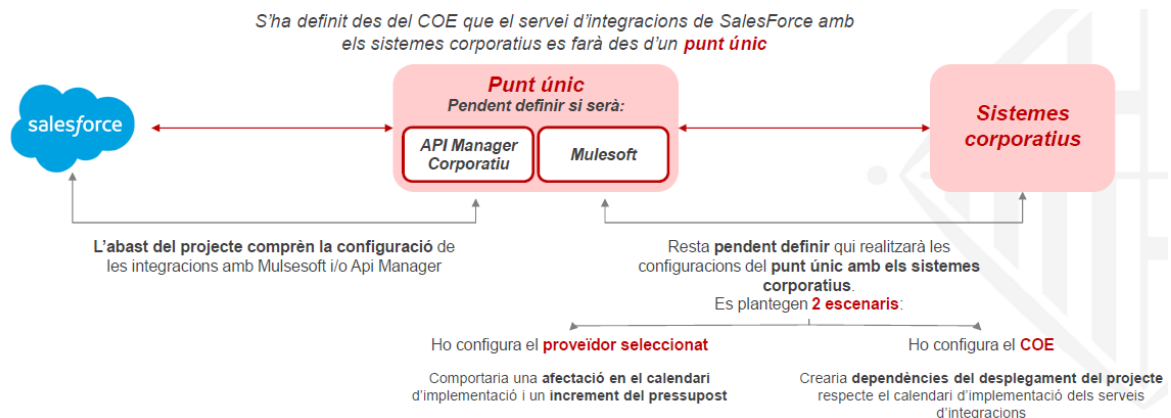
S'ha definit des del COE que el servei d'integracions de SalesForce amb els sistemes corporatius es farà des d'un **punt únic**

salesforce

Punt únic
Pendent definir si serà:

API Manager Corporatiu

Mulesoft

Sistemes corporatius

L'abast del projecte comprèn la configuració de les integracions amb Mulsesoft i/o Api Manager

Resta pendent definir qui realitzarà les configuracions del punt únic amb els sistemes corporatius.
Es plantegen 2 escenaris:

Ho configura el proveïdor seleccionat

Ho configura el COE

Comportaria una afectació en el calendari d'implementació i un increment del pressupost

Crearia dependències del desplegament del projecte respecte el calendari d'implementació dels serveis d'integracions